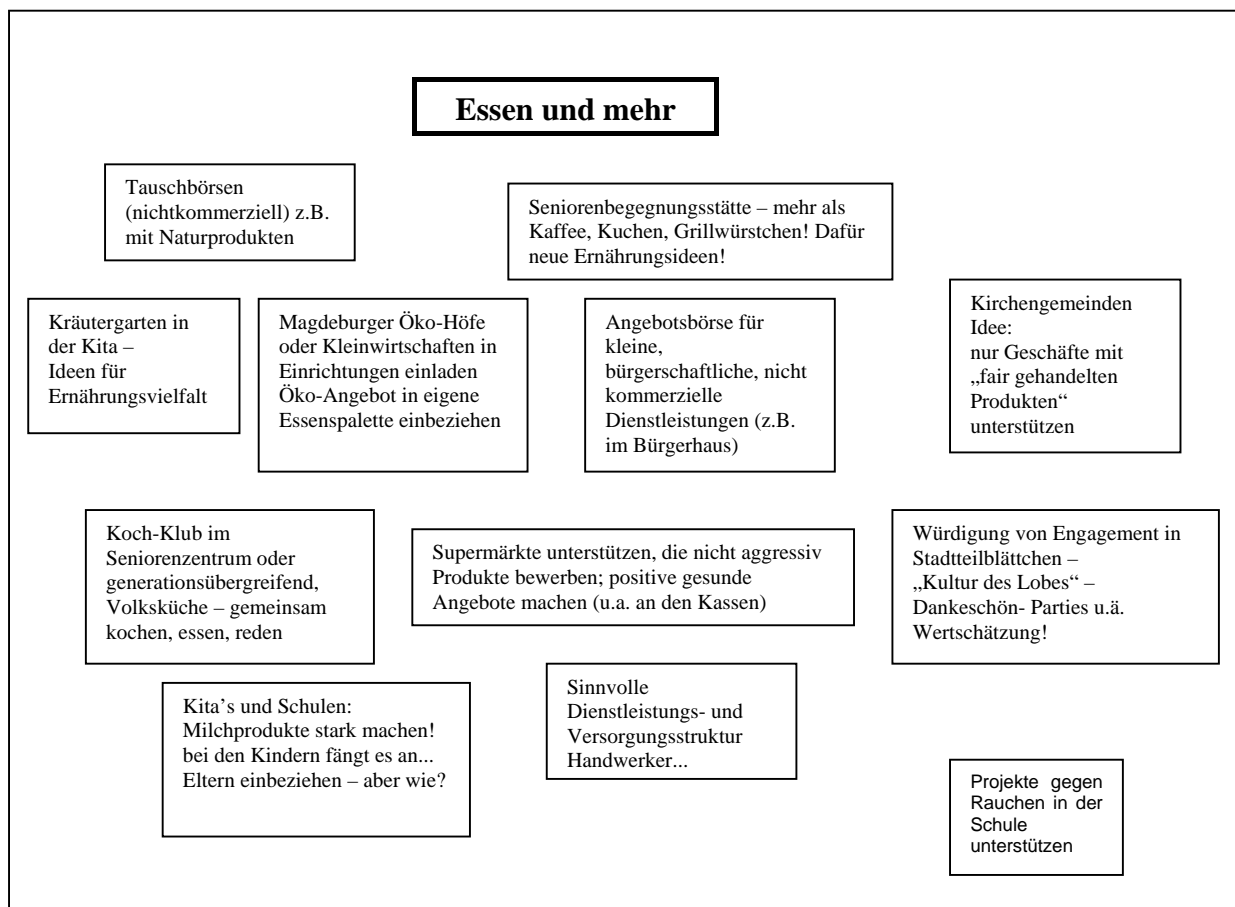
Essen und mehr

Tauschbörsen (nichtkommerziell) z.B. mit Naturprodukten

Seniorenbegegnungsstätte – mehr als Kaffee, Kuchen, Grillwürstchen! Dafür neue Ernährungsideen!

Kräutergarten in der Kita – Ideen für Ernährungsvielfalt

Magdeburger Öko-Höfe oder Kleinwirtschaften in Einrichtungen einladen Öko-Angebot in eigene Essenspalette einbeziehen

Angebotsbörse für kleine, bürgerschaftliche, nicht kommerzielle Dienstleistungen (z.B. im Bürgerhaus)

Kirchengemeinden Idee: nur Geschäfte mit „fair gehandelten Produkten“ unterstützen

Koch-Klub im Seniorenzentrum oder generationsübergreifend, Volksküche – gemeinsam kochen, essen, reden

Supermärkte unterstützen, die nicht aggressiv Produkte bewerben; positive gesunde Angebote machen (u.a. an den Kassen)

Würdigung von Engagement in Stadtteilblättchen – „Kultur des Lobes“ – Dankeschön- Parties u.ä. Wertschätzung!

Kita’s und Schulen: Milchprodukte stark machen! bei den Kindern fängt es an... Eltern einbeziehen – aber wie?

Sinnvolle Dienstleistungs- und Versorgungsstruktur Handwerker...

Projekte gegen Rauchen in der Schule unterstützen